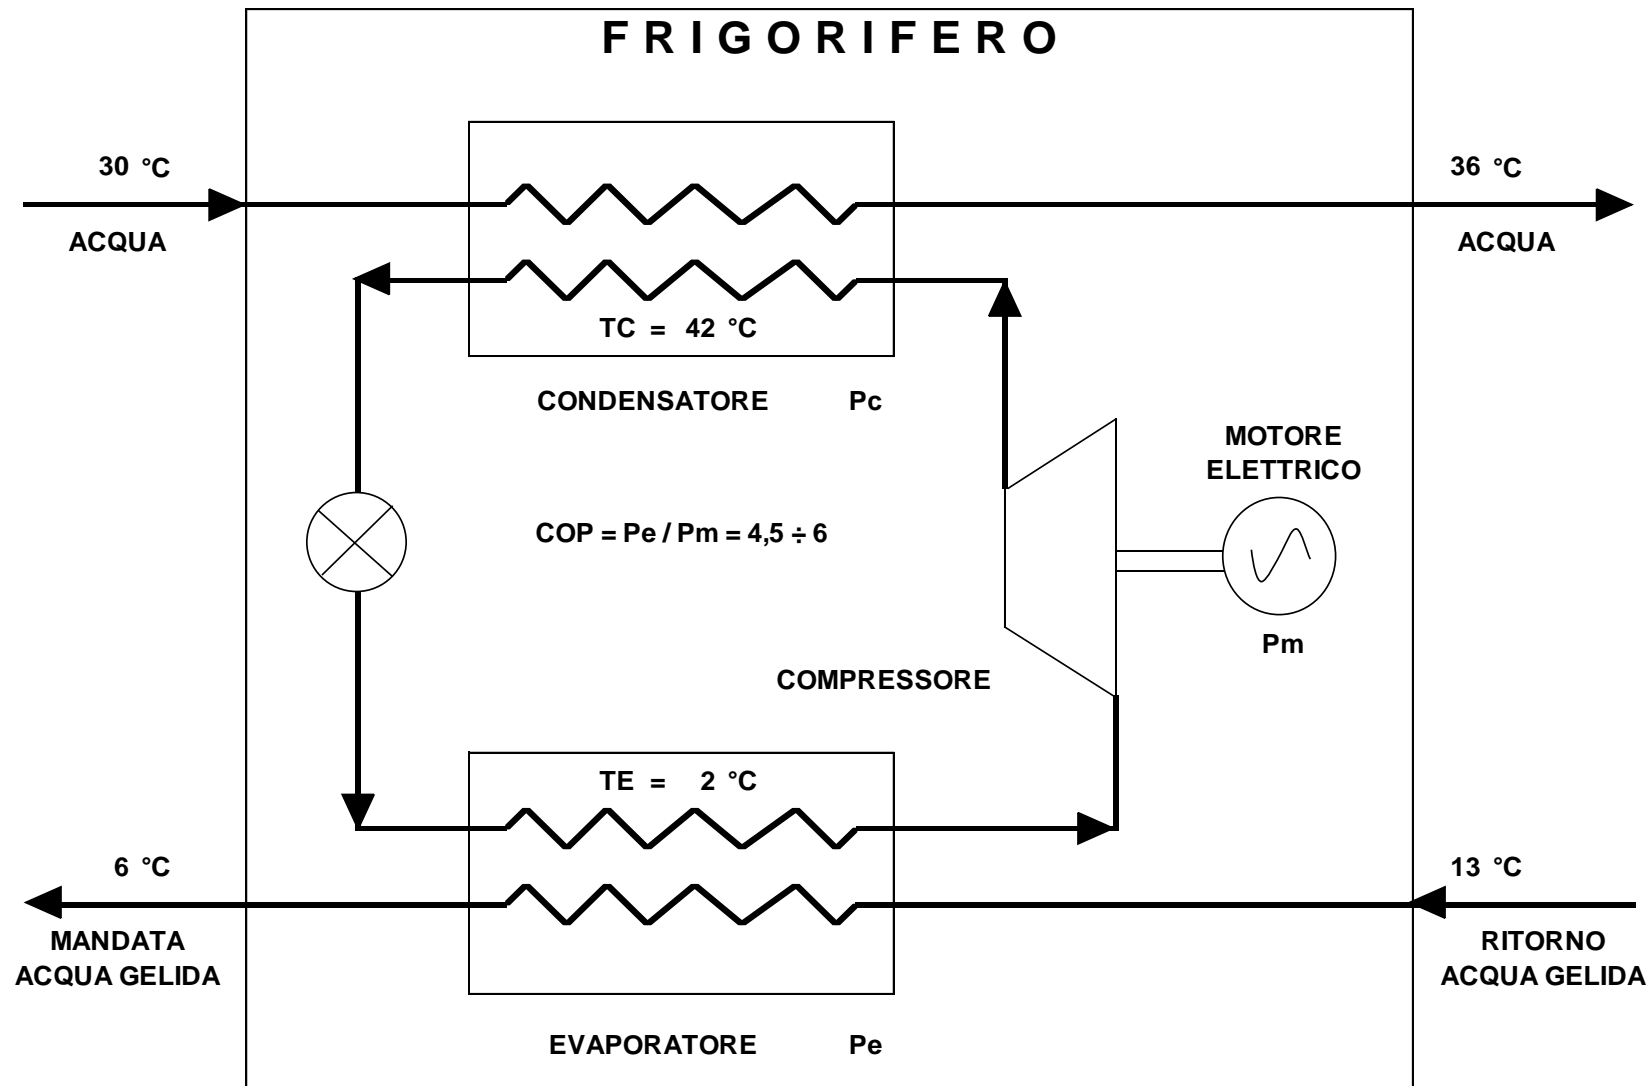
F R I G O R I F E R O

30 °C

ACQUA

36 °C

ACQUA

TC = 42 °C

CONDENSATORE Pc

MOTORE ELETTRICO

COP = Pe / Pm = 4,5 ÷ 6

Pm

COMPRESSORE

TE = 2 °C

6 °C

13 °C

MANDATA ACQUA GELIDA

RITORNO ACQUA GELIDA

EVAPORATORE Pe